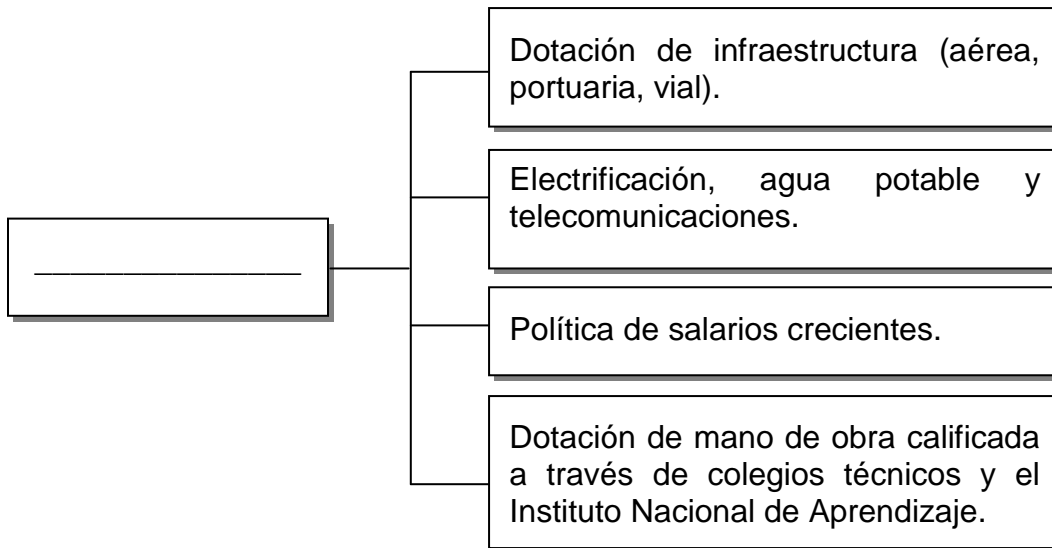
_______________

Dotación de infraestructura (aérea, portuaria, vial).

Electrificación, agua potable y telecomunicaciones.

Política de salarios crecientes.

Dotación de mano de obra calificada a través de colegios técnicos y el Instituto Nacional de Aprendizaje.